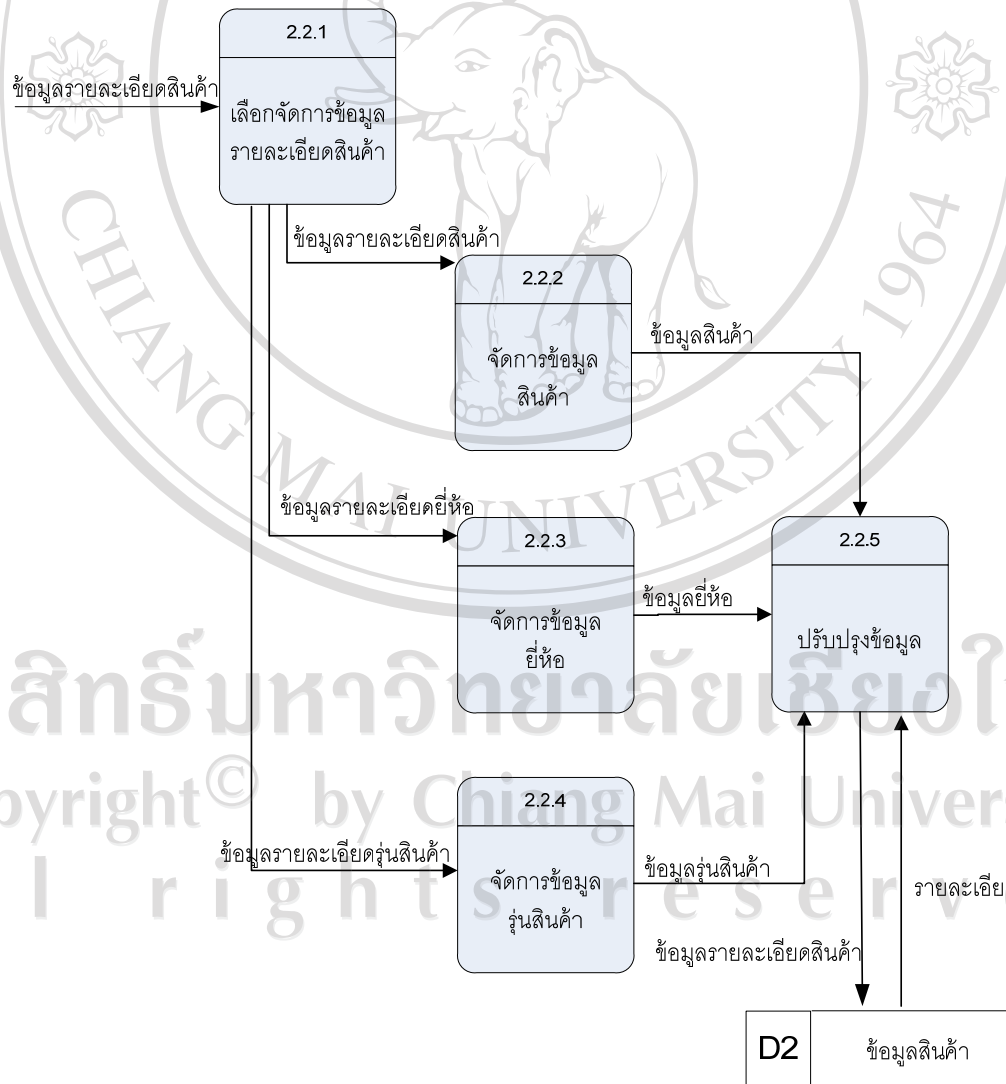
2.2.1

ข้อมูลรายละเอียดสินค้า

เลือกจัดการข้อมูลรายละเอียดสินค้า

ข้อมูลรายละเอียดสินค้า

2.2.2

ข้อมูลสินค้า

จัดการข้อมูลสินค้า

ข้อมูลรายละเอียดยี่ห้อ

2.2.3

2.2.5

ข้อมูลยี่ห้อ

จัดการข้อมูลยี่ห้อ

ปรับปรุงข้อมูล

2.2.4

ข้อมูลรายละเอียดรุ่นสินค้า

จัดการข้อมูลรุ่นสินค้า

ข้อมูลรุ่นสินค้า

รายละเอีย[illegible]

ข้อมูลรายละเอียดสินค้า

D2

ข้อมูลสินค้า

CHIANG MAI UNIVERSITY 1964

ลิขสิทธิ์มหาวิทยาลัยเชียงใ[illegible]
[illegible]opyright© by Chiang Mai Univers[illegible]
l r i g h t s r e s e r v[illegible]